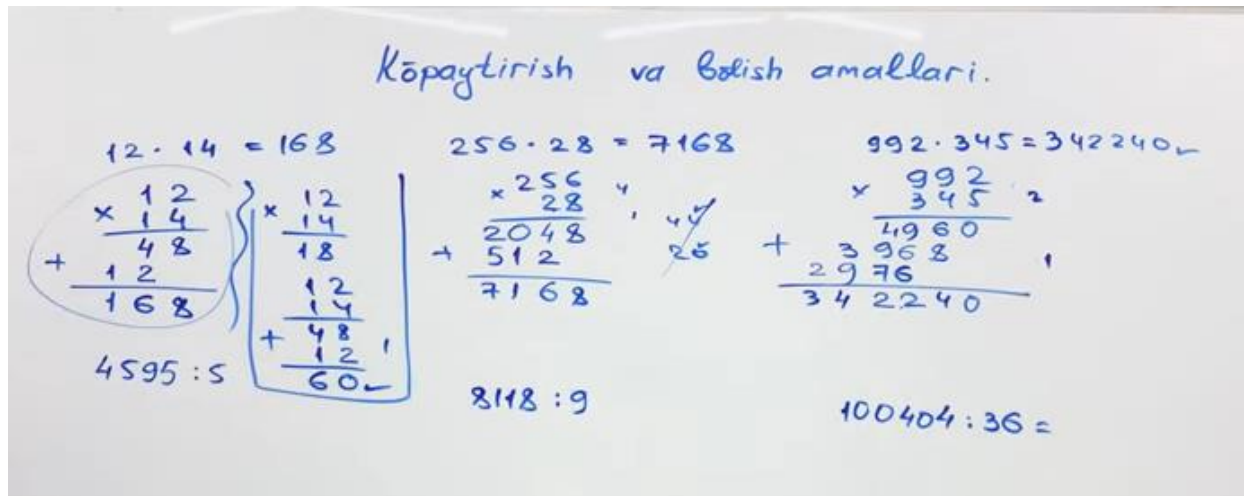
Kōpaytirish va bōlish amallari.

$12 \cdot 14 = 168$

$\times \begin{array}{r} 12 \\ 14 \end{array}$
$48$
$+\ 12$
$168$

$\times \begin{array}{r} 12 \\ 14 \end{array}$
$18$

$12$
$14$
$+\ 48$
$12$ 1
$60$

$4595 : 5$

$256 \cdot 28 = 7168$

$\times \begin{array}{r} 256 \\ 28 \end{array}$ 4
$2048$
$+\ 512$
$7168$

44
25

$8118 : 9$

$992 \cdot 345 = 342240$

$\times \begin{array}{r} 992 \\ 345 \end{array}$ 2
$4960$
$+\ 3968$
$2976$ 1
$342240$

$100404 : 36 =$